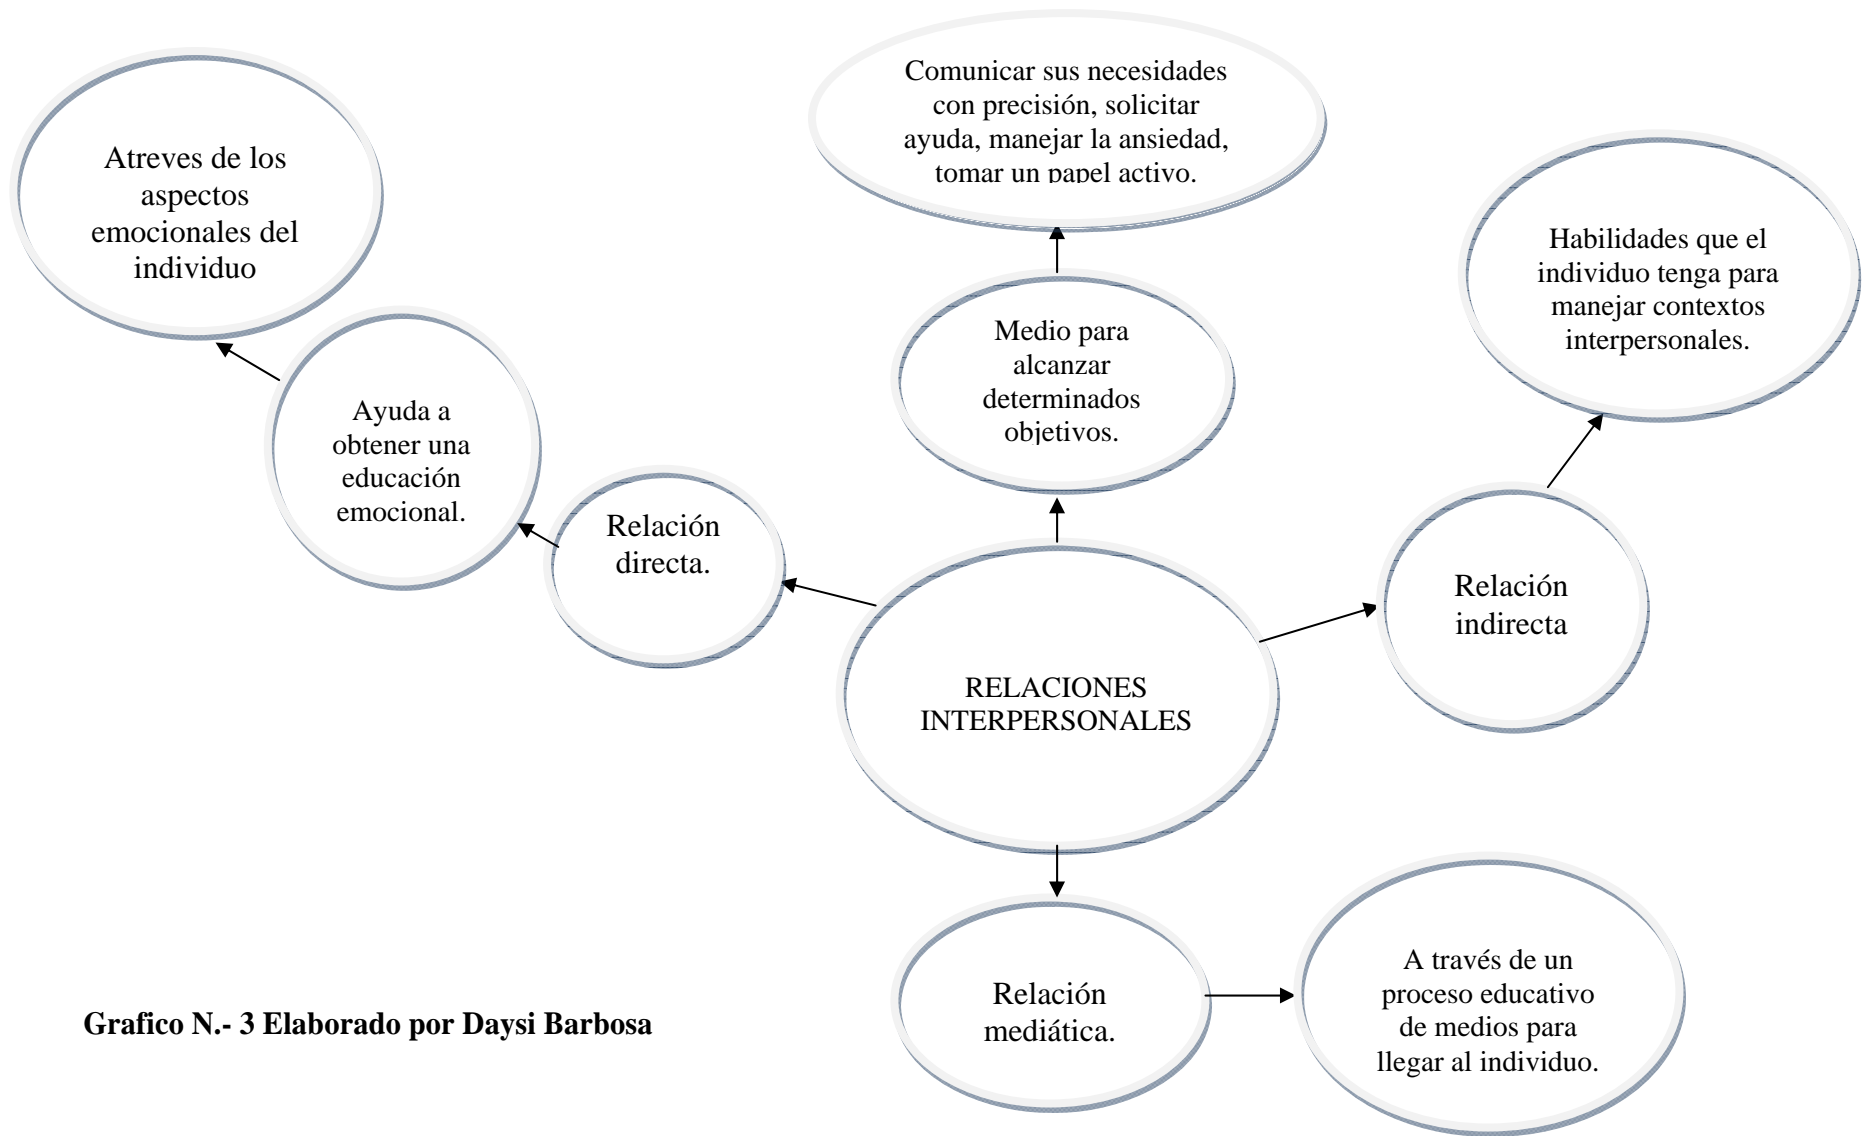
Atreves de los aspectos emocionales del individuo

Comunicar sus necesidades con precisión, solicitar ayuda, manejar la ansiedad, tomar un papel activo.

Habilidades que el individuo tenga para manejar contextos interpersonales.

Ayuda a obtener una educación emocional.

Medio para alcanzar determinados objetivos.

Relación directa.

Relación indirecta

RELACIONES INTERPERSONALES

Relación mediática.

A través de un proceso educativo de medios para llegar al individuo.

Grafico N.- 3 Elaborado por Daysi Barbosa